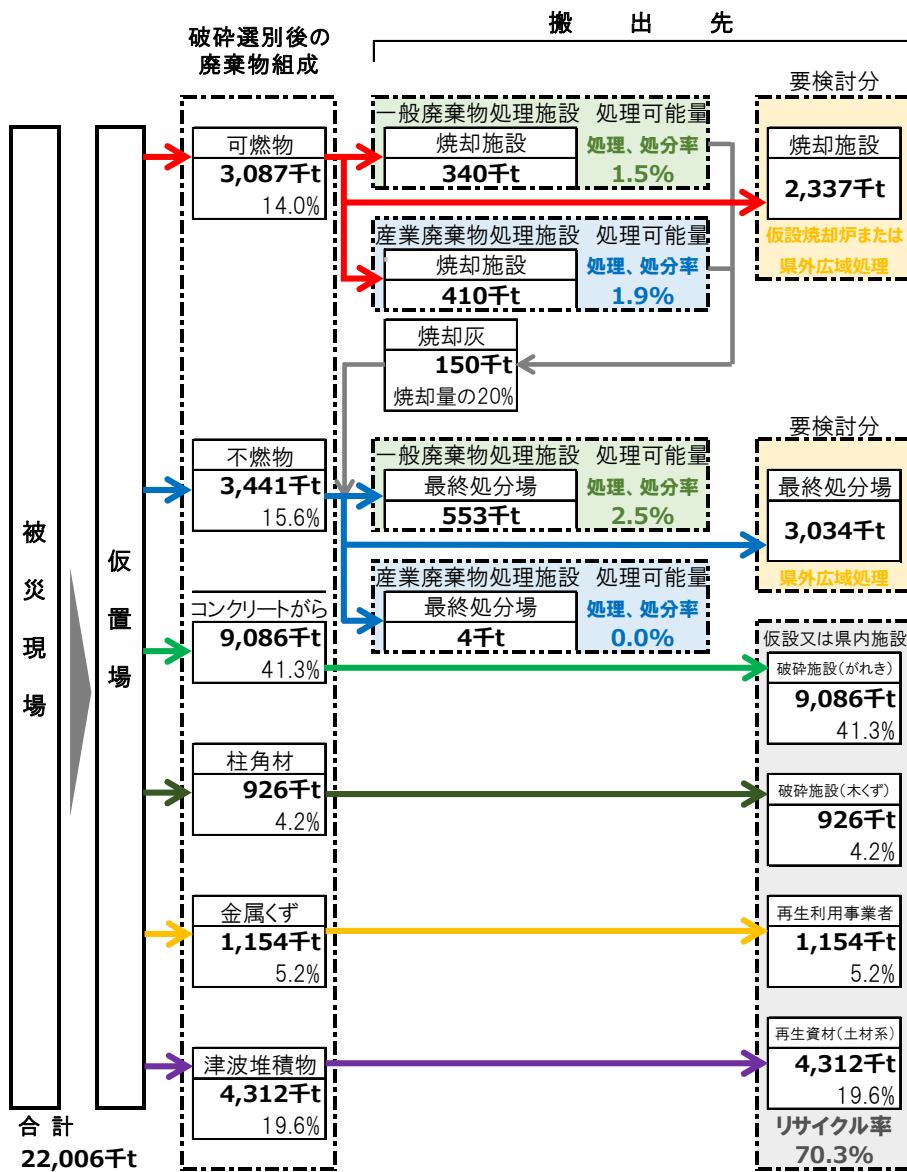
搬　出　先

破砕選別後の
廃棄物組成

被災現場

仮置場

合計
22,006千t

可燃物
3,087千t
14.0%

不燃物
3,441千t
15.6%

コンクリートがら
9,086千t
41.3%

柱角材
926千t
4.2%

金属くず
1,154千t
5.2%

津波堆積物
4,312千t
19.6%

一般廃棄物処理施設　処理可能量
焼却施設
340千t
処理、処分率
1.5%

産業廃棄物処理施設　処理可能量
焼却施設
410千t
処理、処分率
1.9%

焼却灰
150千t
焼却量の20%

一般廃棄物処理施設　処理可能量
最終処分場
553千t
処理、処分率
2.5%

産業廃棄物処理施設　処理可能量
最終処分場
4千t
処理、処分率
0.0%

要検討分
焼却施設
2,337千t
仮設焼却炉または県外広域処理

要検討分
最終処分場
3,034千t
県外広域処理

仮設又は県内施設
破砕施設（がれき）
9,086千t
41.3%

破砕施設（木くず）
926千t
4.2%

再生利用事業者
1,154千t
5.2%

再生資材（土材系）
4,312千t
19.6%

リサイクル率
70.3%